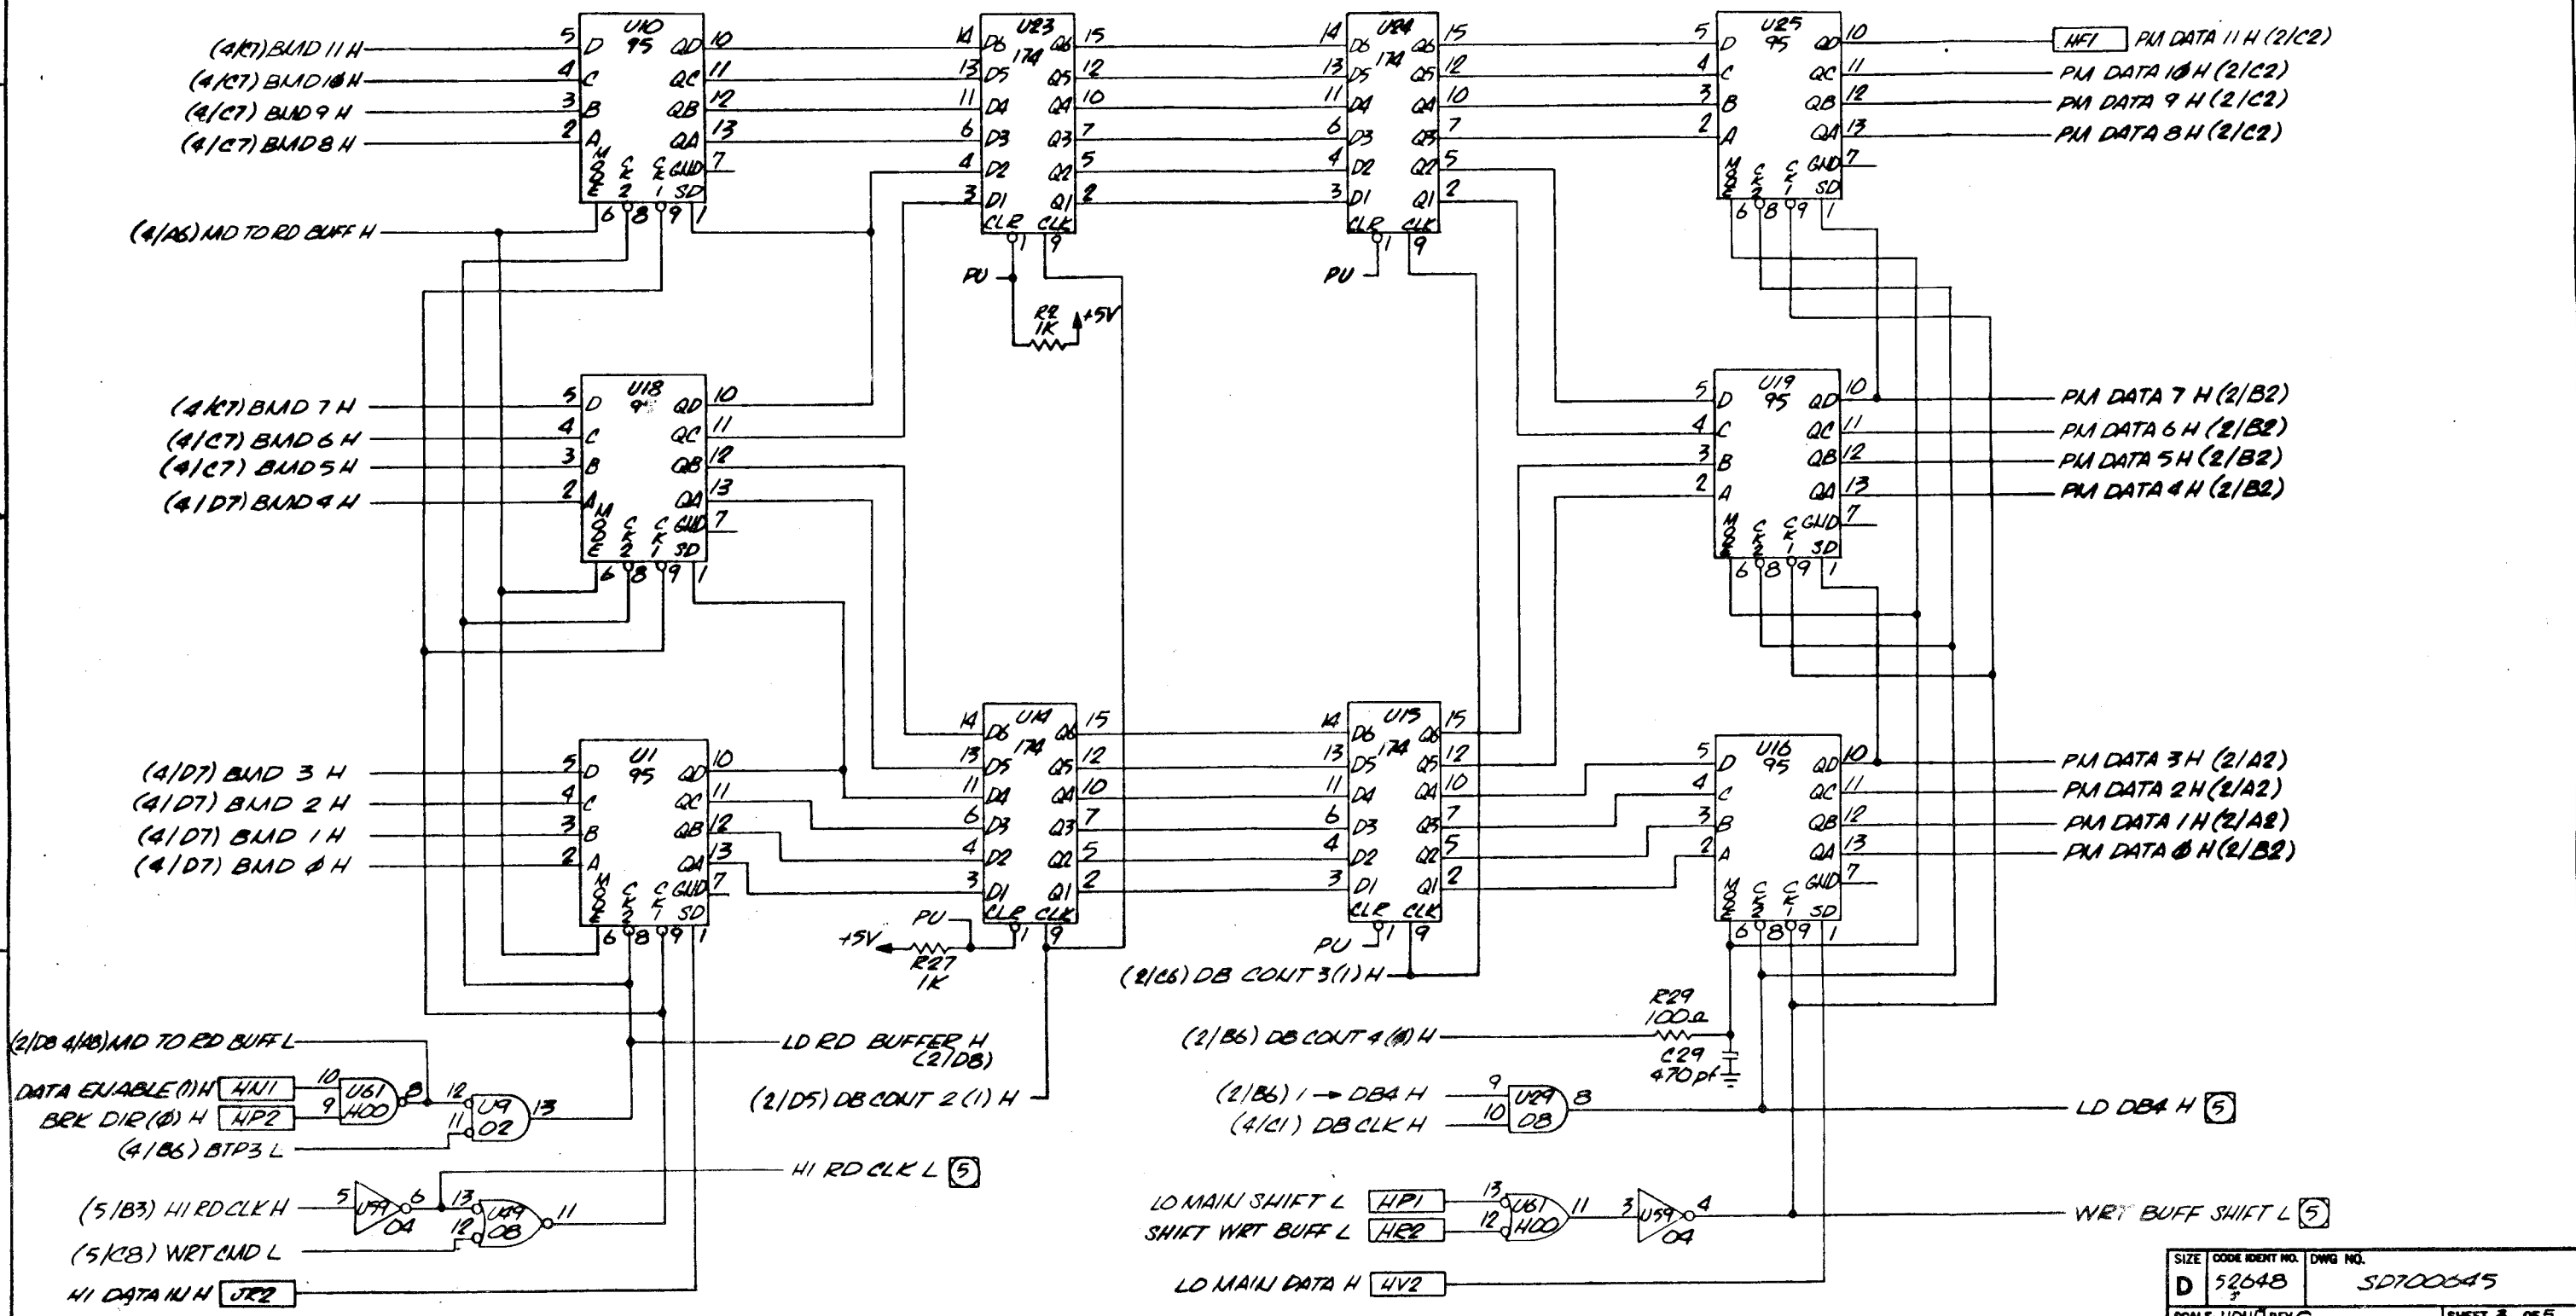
(4/C7) BMD 11 H
(4/C7) BMD 1Ø H
(4/C7) BMD 9 H
(4/C7) BMD 8 H
(4/A6) MD TO RD BUFF H

U10
95
5 D
4 C
3 B
2 A
MODE
CK 2
CK 1
QD 10
QC 11
QB 12
QA 13
GND 7
SD
6 8 9 1

U23
174
14 D6
13 D5
11 D4
6 D3
4 D2
3 D1
CLR
CLK
Q6 15
Q5 12
Q4 10
Q3 7
Q2 5
Q1 2
1 9
PU
R2
1K
+5V

U24
174
14 D6
13 D5
11 D4
6 D3
4 D2
3 D1
CLR
CLK
Q6 15
Q5 12
Q4 10
Q3 7
Q2 5
Q1 2
1 9
PU

U25
95
5 D
4 C
3 B
2 A
MODE
CK 2
CK 1
QD 10
QC 11
QB 12
QA 13
GND 7
SD
6 8 9 1

HF1
PM DATA 11 H (2/C2)
PM DATA 1Ø H (2/C2)
PM DATA 9 H (2/C2)
PM DATA 8 H (2/C2)

(4/C7) BMD 7 H
(4/C7) BMD 6 H
(4/C7) BMD 5 H
(4/D7) BMD 4 H

U18
95
5 D
4 C
3 B
2 A
MODE
CK 2
CK 1
QD 10
QC 11
QB 12
QA 13
GND 7
SD
6 8 9 1

U19
95
5 D
4 C
3 B
2 A
MODE
CK 2
CK 1
QD 10
QC 11
QB 12
QA 13
GND 7
SD
6 8 9 1

PM DATA 7 H (2/B2)
PM DATA 6 H (2/B2)
PM DATA 5 H (2/B2)
PM DATA 4 H (2/B2)

(4/D7) BMD 3 H
(4/D7) BMD 2 H
(4/D7) BMD 1 H
(4/D7) BMD Ø H

U1
95
5 D
4 C
3 B
2 A
MODE
CK 2
CK 1
QD 10
QC 11
QB 12
QA 13
GND 7
SD
6 8 9 1

U14
174
14 D6
13 D5
11 D4
6 D3
4 D2
3 D1
CLR
CLK
Q6 15
Q5 12
Q4 10
Q3 7
Q2 5
Q1 2
1 9
PU
+5V
R27
1K

U15
174
14 D6
13 D5
11 D4
6 D3
4 D2
3 D1
CLR
CLK
Q6 15
Q5 12
Q4 10
Q3 7
Q2 5
Q1 2
1 9
PU

U16
95
5 D
4 C
3 B
2 A
MODE
CK 2
CK 1
QD 10
QC 11
QB 12
QA 13
GND 7
SD
6 8 9 1

PM DATA 3 H (2/A2)
PM DATA 2 H (2/A2)
PM DATA 1 H (2/A2)
PM DATA Ø H (2/B2)

(2/C6) DB CONT 3 (1) H
R29
100Ω
C29
470 pf
(2/B6) DB CONT 4 (Ø) H

(2/D8 4/A8) MD TO RD BUFF L
DATA ENABLE (1) H HN1
BRK DIR (Ø) H HP2
(4/B6) BTP3 L
10
9
U61
H00
8
12
11
U9
02
13
LD RD BUFFER H (2/D8)
(2/D5) DB CONT 2 (1) H

(2/B6) 1 → DB4 H
(4/C1) DB CLK H
9
10
U29
08
8
LD DB4 H 5

HI RD CLK L 5
(5/B3) HI RD CLK H
5
U59
04
6
13
12
U49
08
11
(5/C8) WRT CMD L
HI DATA IN H JR2

LO MAIN SHIFT L HP1
SHIFT WRT BUFF L HR2
13
12
U61
H00
11
3
U59
04
4
WRT BUFF SHIFT L 5
LO MAIN DATA H HV2

SIZE
D
CODE IDENT NO.
52648
DWG NO.
SD700645
SCALE
REV
SHEET 3 OF 5